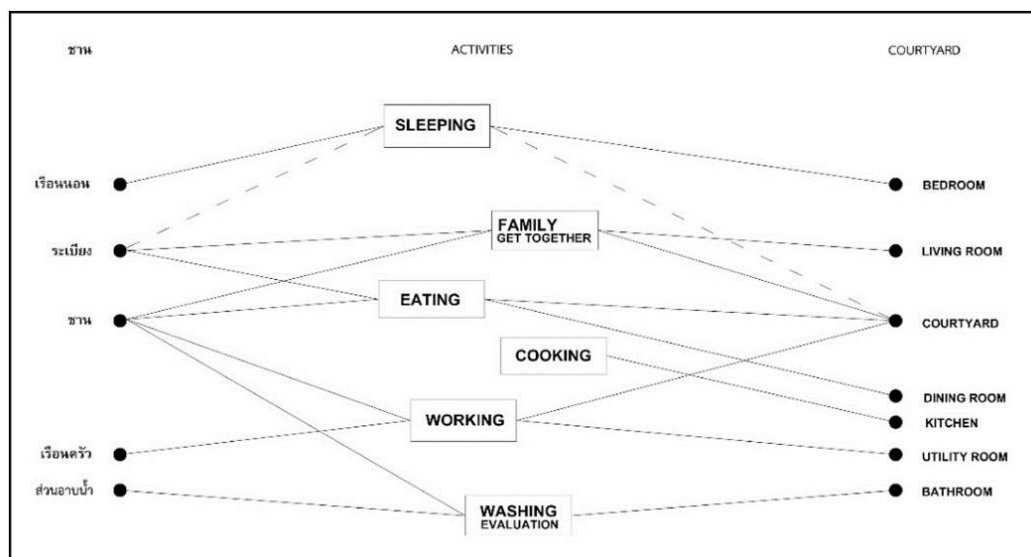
ชาน

ACTIVITIES

COURTYARD

SLEEPING

เรือนนอน

BEDROOM

FAMILY GET TOGETHER

ระเบียง

LIVING ROOM

EATING

ชาน

COURTYARD

COOKING

DINING ROOM

WORKING

KITCHEN

เรือนครัว

UTILITY ROOM

ส่วนอาบน้ำ

BATHROOM

WASHING EVALUATION